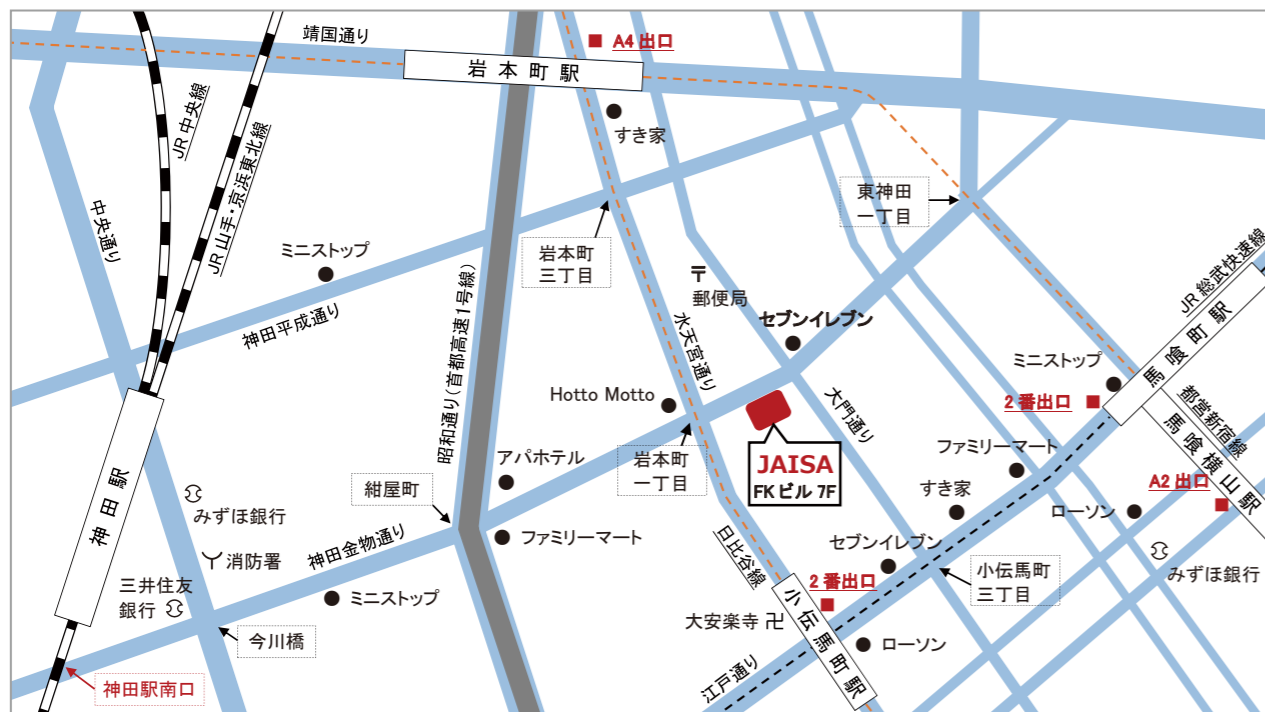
靖国通り
A4 出口
岩本町駅
すき家
JR中央線
JR山手・京浜東北線
中央通り
東神田
一丁目
岩本町
三丁目
郵便局
ミニストップ
神田平成通り
昭和通り(首都高速1号線)
水天宮通り
セブンイレブン
JR総武快速線
馬喰町駅
ミニストップ
都営新宿線
Hotto Motto
2番出口
大門通り
馬喰横山駅
アパホテル
岩本町
一丁目
JAISA
FKビル 7F
ファミリーマート
神田駅
紺屋町
すき家
A2 出口
みずほ銀行
ローソン
神田金物通り
ファミリーマート
日比谷線
セブンイレブン
消防署
小伝馬町
三丁目
みずほ銀行
三井住友
銀行
2番出口
ミニストップ
小伝馬町駅
大安楽寺 卍
今川橋
ローソン
江戸通り
神田駅南口